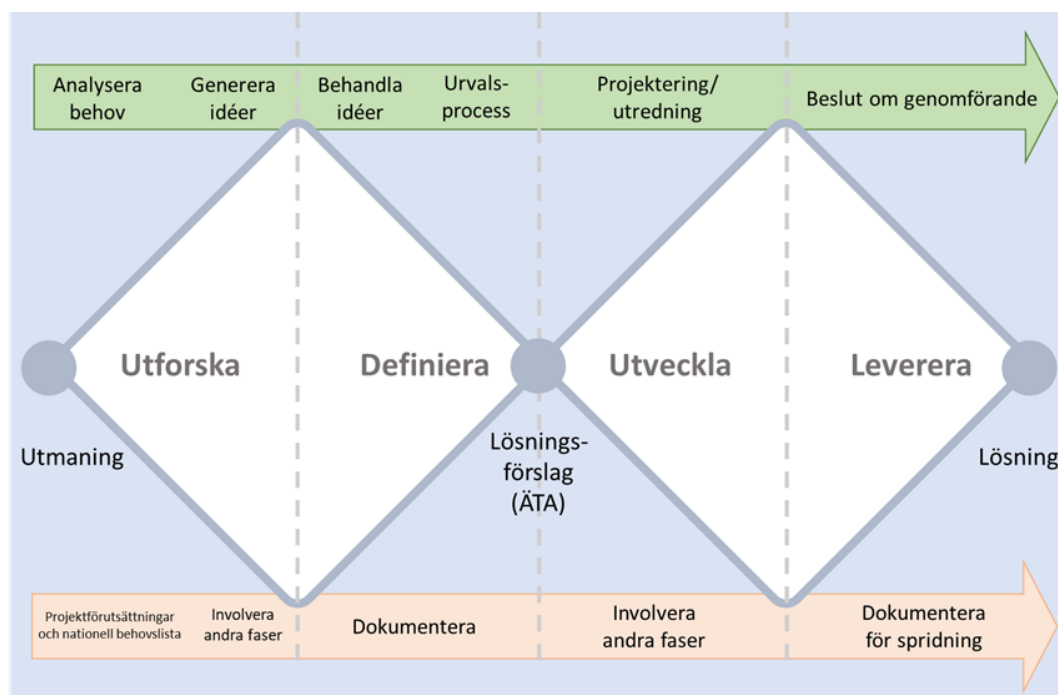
Analysera behov

Generera idéer

Behandla idéer

Urvals-process

Projektering/ utredning

Beslut om genomförande

Utforska

Definiera

Utveckla

Leverera

Utmaning

Lösnings-förslag (ÄTA)

Lösning

Projektförutsättningar och nationell behovslista

Involvera andra faser

Dokumentera

Involvera andra faser

Dokumentera för spridning